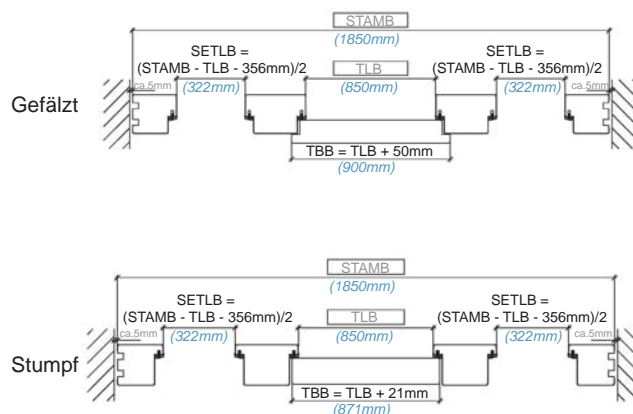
STAMB
(1850mm)
SETLB =
(STAMB - TLB - 356mm)/2
(322mm)
TLB
(850mm)
SETLB =
(STAMB - TLB - 356mm)/2
(322mm)
ca.5mm
ca.5mm
Gefälzt
TBB = TLB + 50mm
(900mm)

STAMB
(1850mm)
SETLB =
(STAMB - TLB - 356mm)/2
(322mm)
TLB
(850mm)
SETLB =
(STAMB - TLB - 356mm)/2
(322mm)
ca.5mm
ca.5mm
Stumpf
TBB = TLB + 21mm
(871mm)